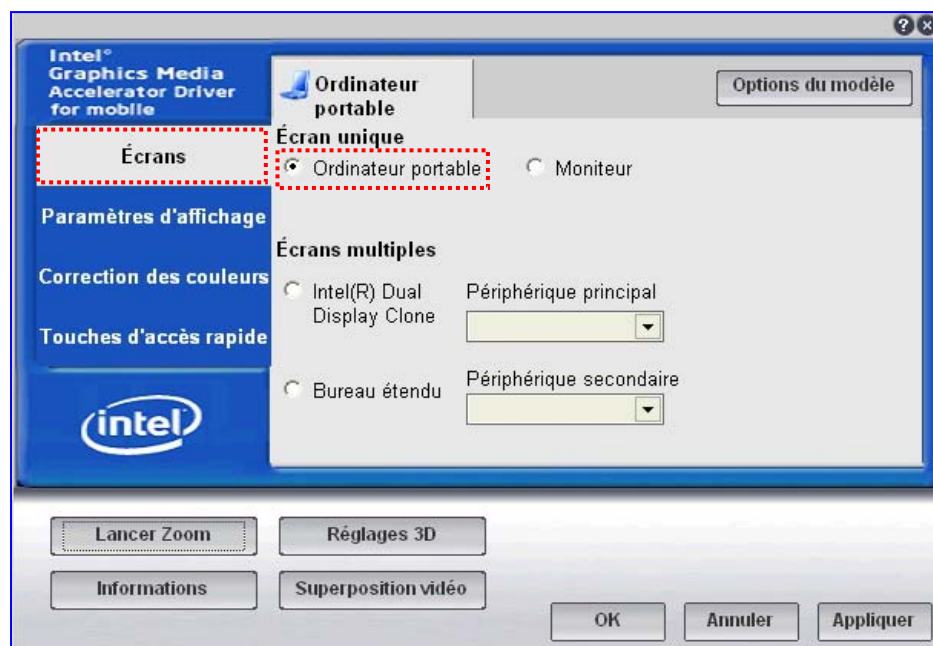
Intel®
Graphics Media
Accelerator Driver
for mobile

Écrans

Paramètres d'affichage

Correction des couleurs

Touches d'accès rapide

intel

Ordinateur portable

Options du modèle

Écran unique

Ordinateur portable

Moniteur

Écrans multiples

Intel(R) Dual Display Clone

Périphérique principal

Bureau étendu

Périphérique secondaire

Lancer Zoom

Réglages 3D

Informations

Superposition vidéo

OK

Annuler

Appliquer